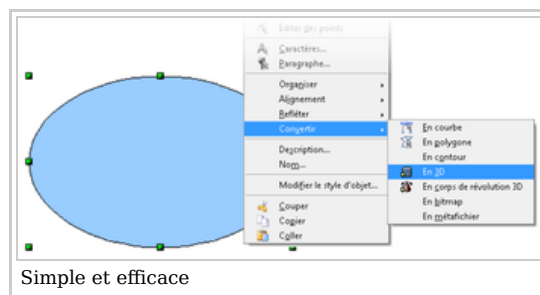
Éditer des points
Caractères...
Paragraphe...
Organiser
Alignement
Refléter
Convertir
Description...
Nom...
Modifier le style d'objet...
Couper
Copier
Coller

En courbe
En polygone
En contour
En 3D
En corps de révolution 3D
En bitmap
En métafichier

Simple et efficace